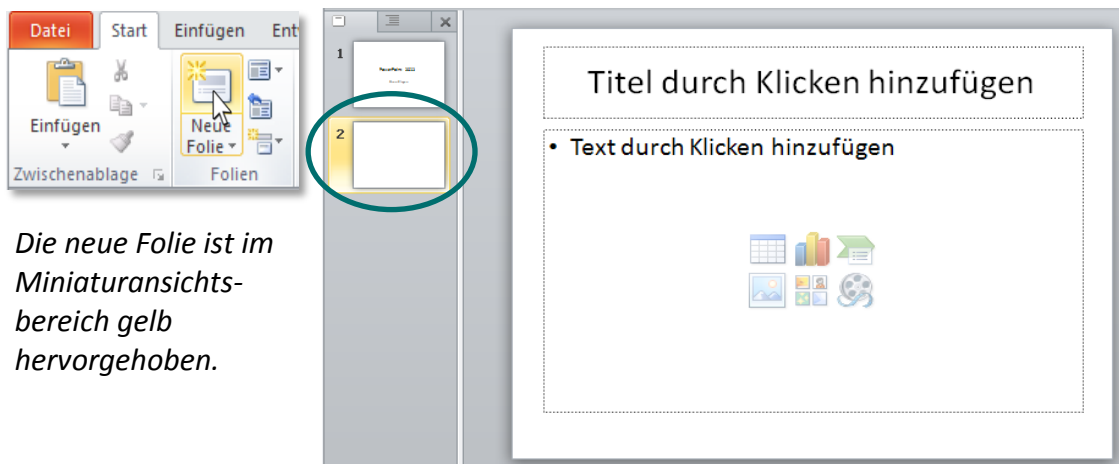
Datei Start Einfügen Ent

Einfügen

Neue Folie

Zwischenablage

Folien

Die neue Folie ist im Miniaturansichtsbereich gelb hervorgehoben.

1

2

Titel durch Klicken hinzufügen

• Text durch Klicken hinzufügen